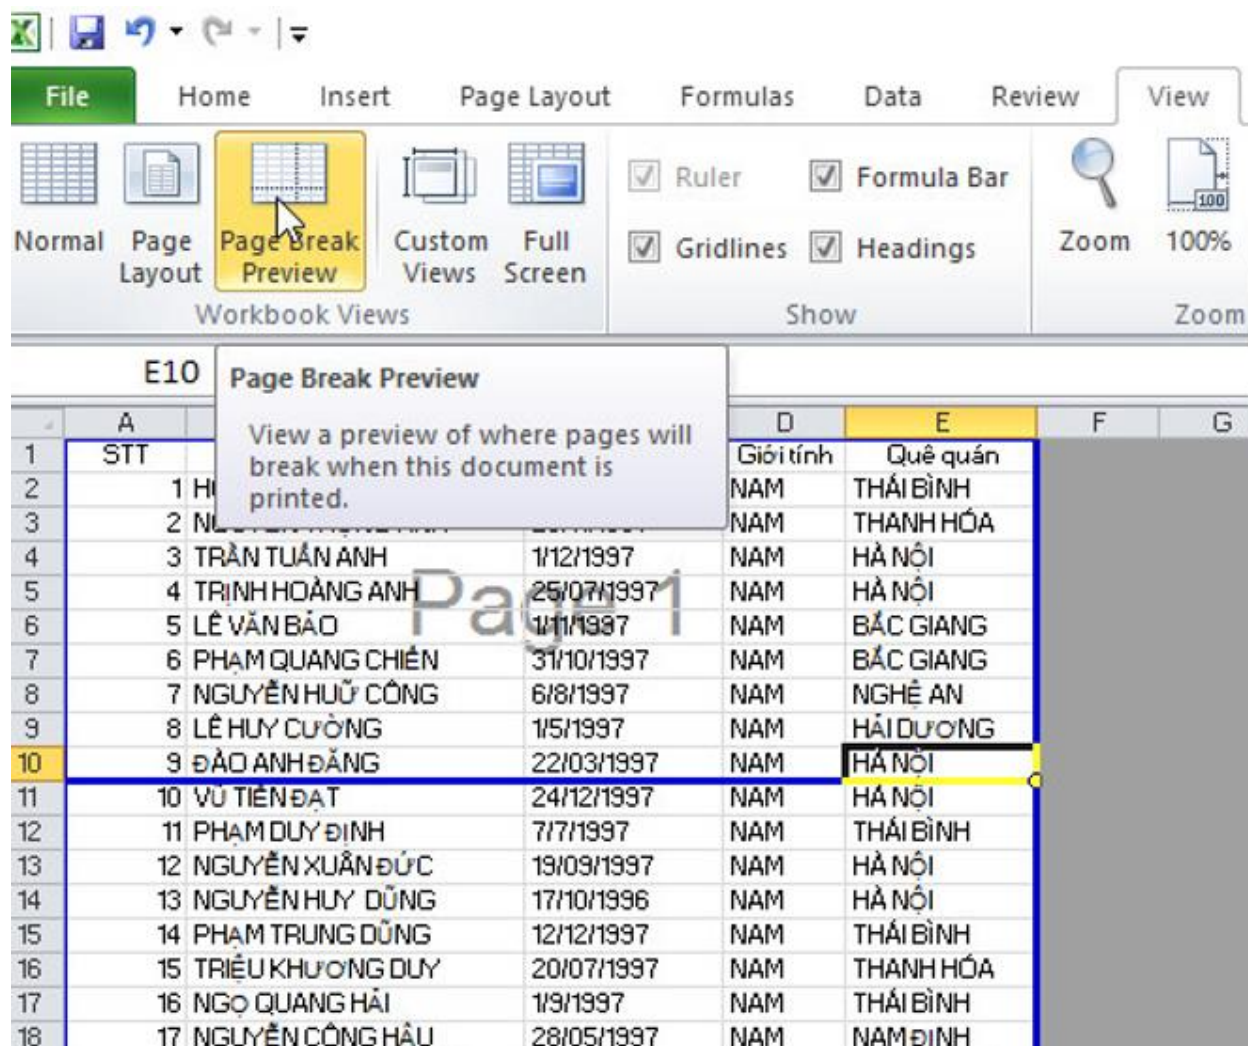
File Home Insert Page Layout Formulas Data Review View

Normal Page Layout Page Break Preview Custom Views Full Screen
Workbook Views

Ruler Formula Bar
Gridlines Headings
Show

Zoom 100%
Zoom

E10

Page Break Preview
View a preview of where pages will break when this document is printed.

| | A | B | C | D | E | F | G |
|---|---|---|---|---|---|---|---|
| 1 | STT | | | Giới tính | Quê quán | | |
| 2 | 1 | H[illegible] | | NAM | THÁI BÌNH | | |
| 3 | 2 | N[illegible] | | NAM | THANH HÓA | | |
| 4 | 3 | TRẦN TUẤN ANH | 1/12/1997 | NAM | HÀ NỘI | | |
| 5 | 4 | TRỊNH HOÀNG ANH | 25/07/1997 | NAM | HÀ NỘI | | |
| 6 | 5 | LÊ VĂN BẢO | 1/11/1997 | NAM | BẮC GIANG | | |
| 7 | 6 | PHẠM QUANG CHIẾN | 31/10/1997 | NAM | BẮC GIANG | | |
| 8 | 7 | NGUYỄN HUỮ CÔNG | 6/8/1997 | NAM | NGHỆ AN | | |
| 9 | 8 | LÊ HUY CƯỜNG | 1/5/1997 | NAM | HẢI DƯƠNG | | |
| 10 | 9 | ĐÀO ANH ĐĂNG | 22/03/1997 | NAM | HÀ NỘI | | |
| 11 | 10 | VŨ TIẾN ĐẠT | 24/12/1997 | NAM | HÀ NỘI | | |
| 12 | 11 | PHẠM DUY ĐỊNH | 7/7/1997 | NAM | THÁI BÌNH | | |
| 13 | 12 | NGUYỄN XUÂN ĐỨC | 19/09/1997 | NAM | HÀ NỘI | | |
| 14 | 13 | NGUYỄN HUY DŨNG | 17/10/1996 | NAM | HÀ NỘI | | |
| 15 | 14 | PHẠM TRUNG DŨNG | 12/12/1997 | NAM | THÁI BÌNH | | |
| 16 | 15 | TRIỆU KHƯƠNG DUY | 20/07/1997 | NAM | THANH HÓA | | |
| 17 | 16 | NGỌ QUANG HẢI | 1/9/1997 | NAM | THÁI BÌNH | | |
| 18 | 17 | NGUYỄN CÔNG HẬU | 28/05/1997 | NAM | NAM ĐỊNH | | |

Page 1